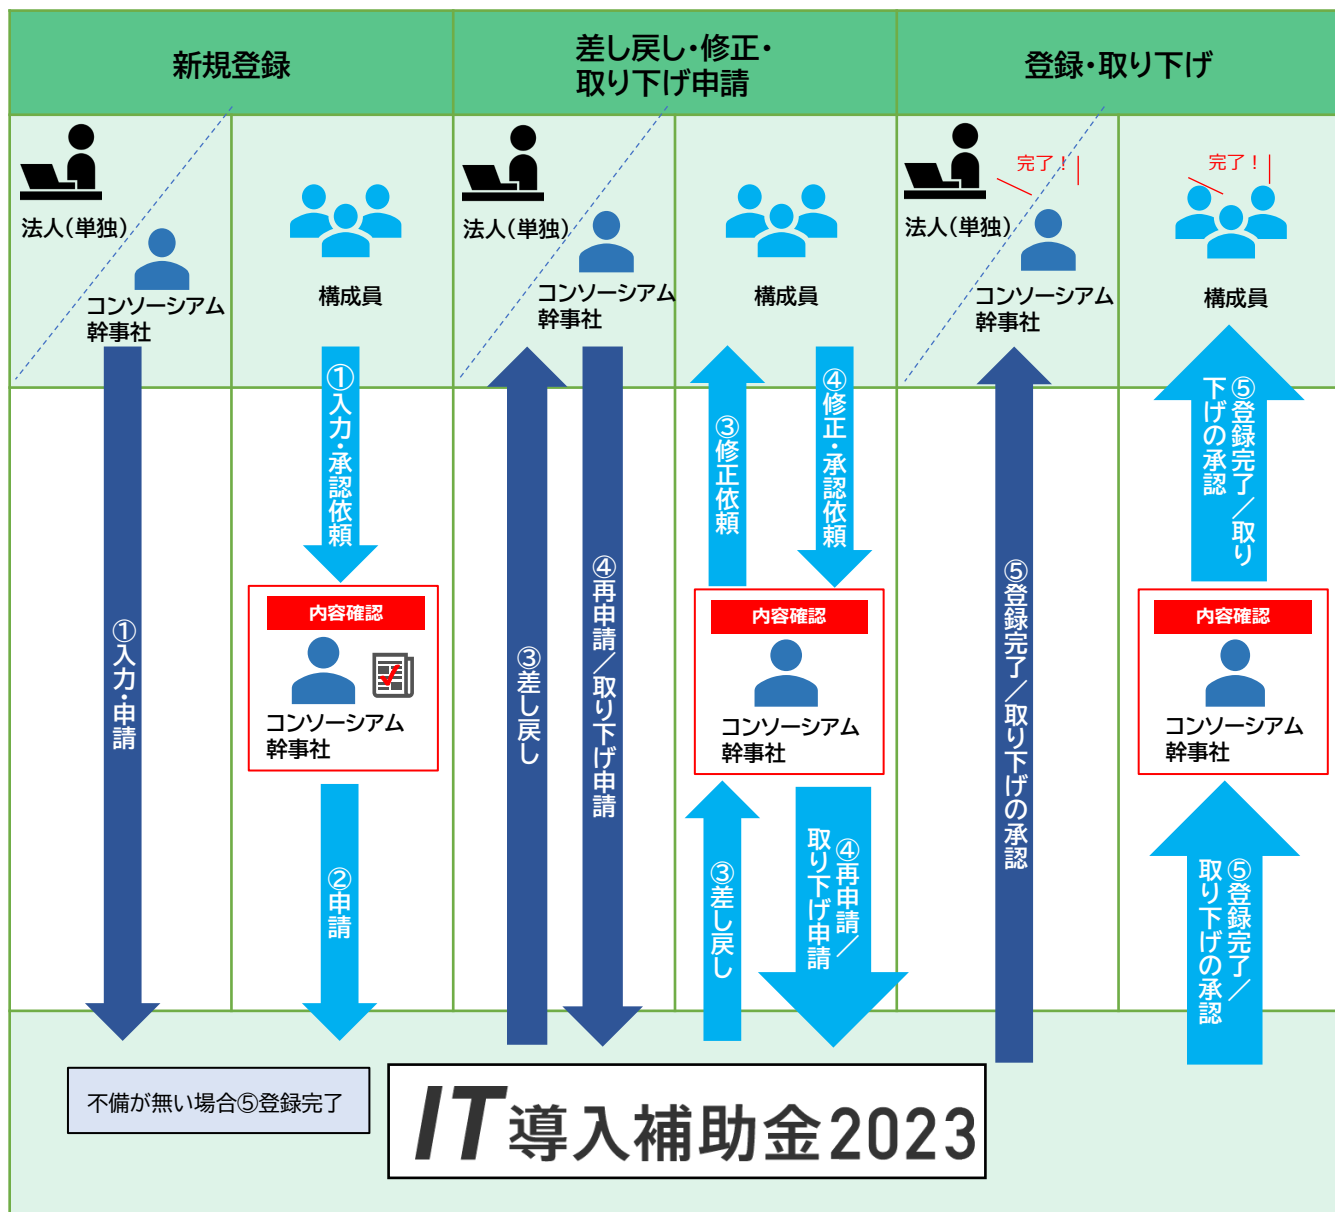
| 新規登録 | 差し戻し・修正・取り下げ申請 | 登録・取り下げ |
|---|---|---|

法人（単独）

コンソーシアム幹事社

構成員

①入力・承認依頼

①入力・申請

内容確認

コンソーシアム幹事社

②申請

法人（単独）

コンソーシアム幹事社

構成員

③差し戻し

④再申請／取り下げ申請

③修正依頼

④修正・承認依頼

内容確認

コンソーシアム幹事社

③差し戻し

④再申請／取り下げ申請

完了！

法人（単独）

コンソーシアム幹事社

完了！

構成員

⑤登録完了／取り下げの承認

⑤登録完了／取り下げの承認

内容確認

コンソーシアム幹事社

⑤登録完了／取り下げの承認

不備が無い場合⑤登録完了

IT導入補助金2023